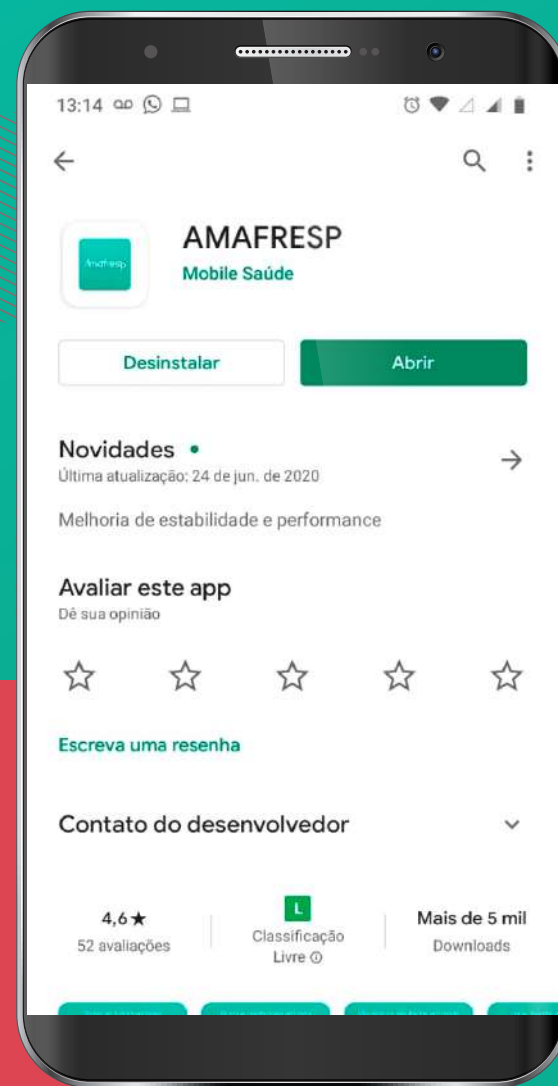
13:14

AMAFRESP
Mobile Saúde

Amafresp

Desinstalar
Abrir

Novidades •
Última atualização: 24 de jun. de 2020

Melhoria de estabilidade e performance

Avaliar este app
Dê sua opinião

Escreva uma resenha

Contato do desenvolvedor

4,6★
52 avaliações

L
Classificação Livre

Mais de 5 mil
Downloads

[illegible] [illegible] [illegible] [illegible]